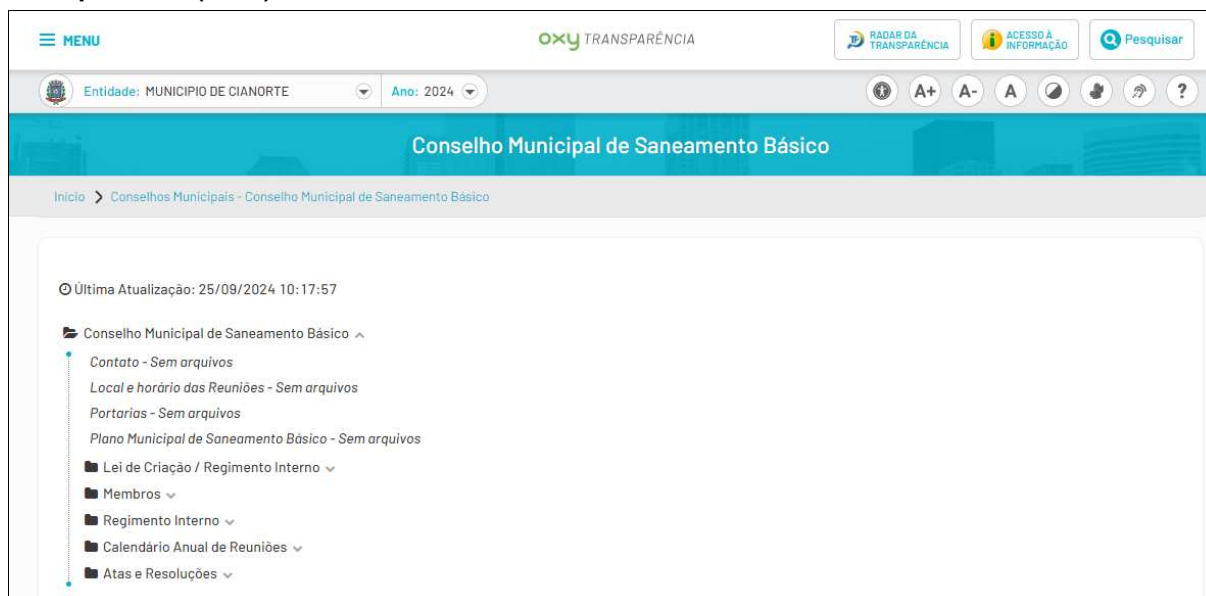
MENU

OXY TRANSPARÊNCIA

RADAR DA TRANSPARÊNCIA

ACESSO À INFORMAÇÃO

Pesquisar

Entidade: MUNICIPIO DE CIANORTE

Ano: 2024

A+ A- A ?

Conselho Municipal de Saneamento Básico

Início > Conselhos Municipais - Conselho Municipal de Saneamento Básico

Última Atualização: 25/09/2024 10:17:57

Conselho Municipal de Saneamento Básico

Contato - Sem arquivos

Local e horário das Reuniões - Sem arquivos

Portarias - Sem arquivos

Plano Municipal de Saneamento Básico - Sem arquivos

Lei de Criação / Regimento Interno

Membros

Regimento Interno

Calendário Anual de Reuniões

Atas e Resoluções